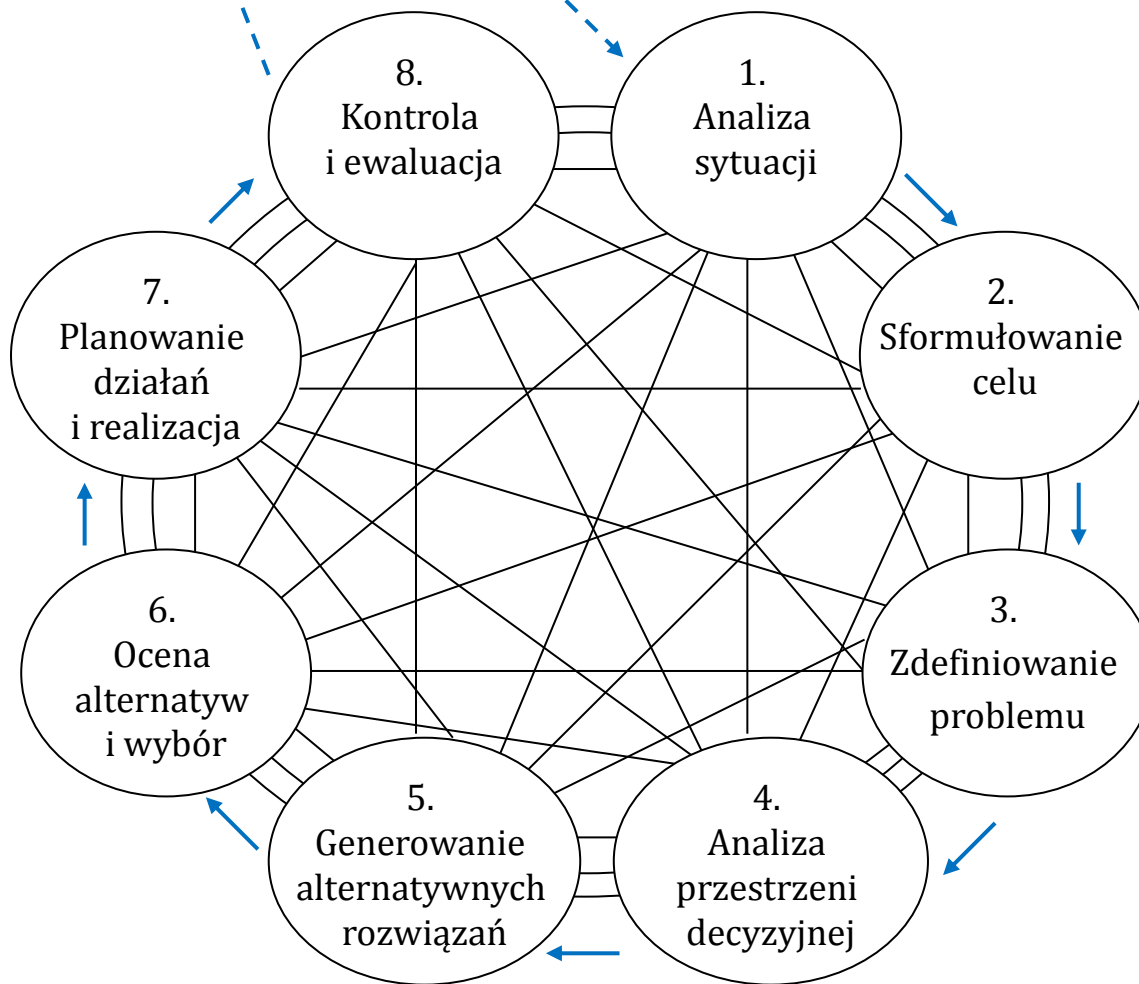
8.
Kontrola
i ewaluacja

1.
Analiza
sytuacji

7.
Planowanie
działań
i realizacja

2.
Sformułowanie
celu

6.
Ocena
alternatyw
i wybór

3.
Zdefiniowanie
problemu

5.
Generowanie
alternatywnych
rozwiązań

4.
Analiza
przestrzeni
decyzyjnej